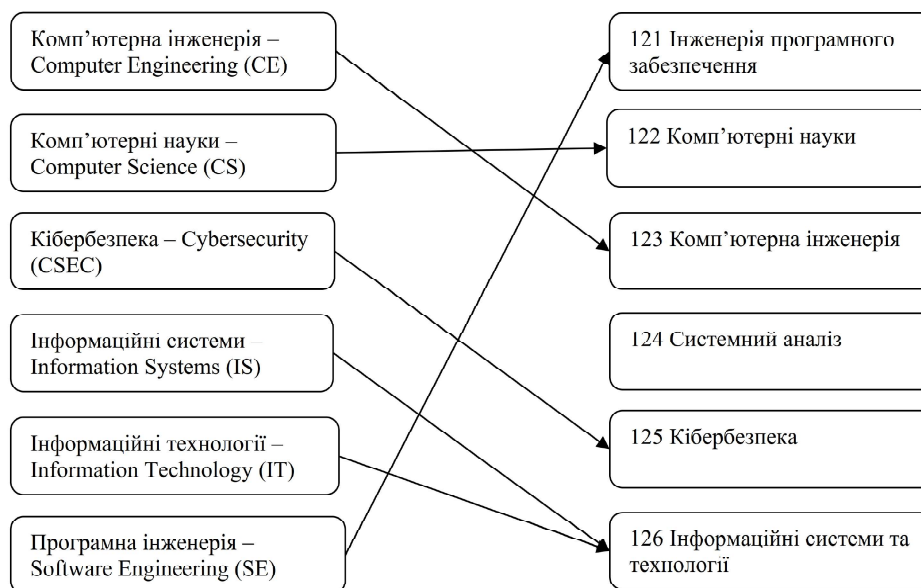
Комп'ютерна інженерія – Computer Engineering (CE)

Комп'ютерні науки – Computer Science (CS)

Кібербезпека – Cybersecurity (CSEC)

Інформаційні системи – Information Systems (IS)

Інформаційні технології – Information Technology (IT)

Програмна інженерія – Software Engineering (SE)

121 Інженерія програмного забезпечення

122 Комп'ютерні науки

123 Комп'ютерна інженерія

124 Системний аналіз

125 Кібербезпека

126 Інформаційні системи та технології